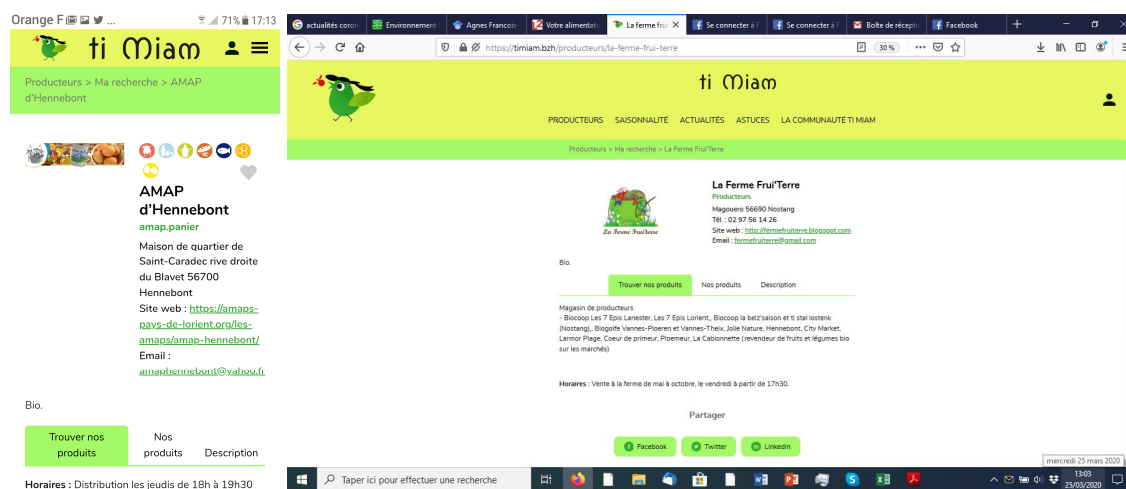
Orange F ... 71% 17:13

ti Miam

Producteurs > Ma recherche > AMAP d'Hennebont

AMAP d'Hennebont
amap.panier
Maison de quartier de Saint-Caradec rive droite du Blavet 56700 Hennebont
Site web : https://amaps-pays-de-lorient.org/les-amaps/amap-hennebont/
Email : amaphennebont@yahoo.fr

Bio.

Trouver nos produits | Nos produits | Description

Horaires : Distribution les jeudis de 18h à 19h30

actualités coron | Environnement | Agnes Francois | Votre alimentatio | La ferme frui | Se connecter à | Se connecter à | Boîte de récept | Facebook

https://timiam.bzh/producteurs/la-ferme-frui-terre

30 %

ti Miam

PRODUCTEURS SAISONNALITÉ ACTUALITÉS ASTUCES LA COMMUNAUTÉ TI MIAM

Producteurs > Ma recherche > La Ferme Frui'Terre

La Ferme Frui'terre

La Ferme Frui'Terre
Producteurs
Magouero 56690 Nostang
Tél. : 02 97 56 14 26
Site web : http://fermefruiterre.blogspot.com
Email : fermefruiterre@gmail.com

Bio.

Trouver nos produits | Nos produits | Description

Magasin de producteurs
- Biocoop Les 7 Epis Lanester, Les 7 Epis Lorient,, Biocoop la belz'saison et ti stal lostenk (Nostang),, Biogolfe Vannes-Ploeren et Vannes-Theix, Jolie Nature, Hennebont, City Market, Larmor Plage, Coeur de primeur, Ploemeur, La Cabionnette (revendeur de fruits et légumes bio sur les marchés)

Horaires : Vente à la ferme de mai à octobre, le vendredi à partir de 17h30.

Partager

Facebook | Twitter | LinkedIn

Taper ici pour effectuer une recherche

mercredi 25 mars 2020
13:03
25/03/2020